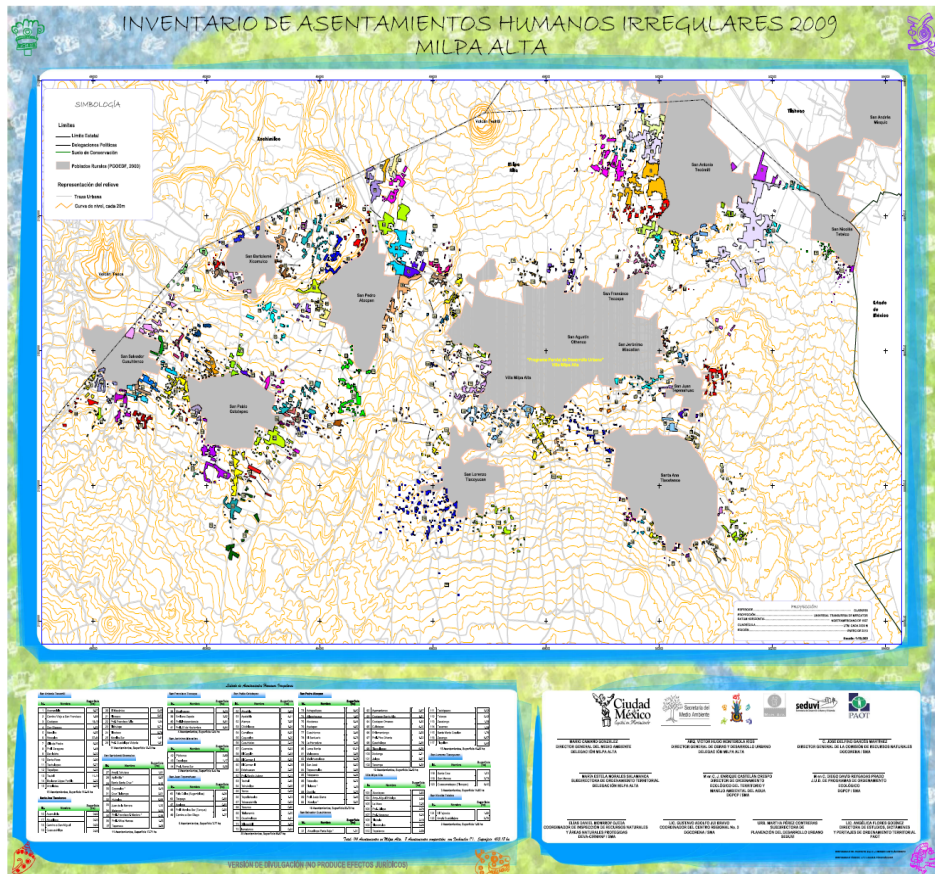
INVENTARIO DE ASENTAMIENTOS HUMANOS IRREGULARES 2009
MILPA ALTA

SIMBOLOGÍA

Límites
Límite Estatal
Delegaciones Políticas
Suelo de Conservación
Poblados Rurales (PGOEDF, 2000)

Representación del relieve
Traza Urbana
Curva de nivel, cada 20m

Xochimilco
Tláhuac
Milpa Alta
San Antonio Tecómitl
San Nicolás Tetelco
San Andrés Mixquic
Estado de México
San Bartolomé Xicomulco
San Pedro Atocpan
San Francisco Tecoxpa
San Agustín Ohtenco
San Jerónimo Miacatlán
Villa Milpa Alta
San Salvador Cuauhtenco
San Pablo Oztotepec
San Juan Tepenáhuac
San Lorenzo Tlacoyucan
Santa Ana Tlacotenco
Volcán Tláloc

PROYECCIÓN

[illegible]

VERSIÓN DE DIVULGACIÓN (NO PRODUCE EFECTOS JURÍDICOS)

Ciudad de México
Secretaría del Medio Ambiente
seduvi
PAOT

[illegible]